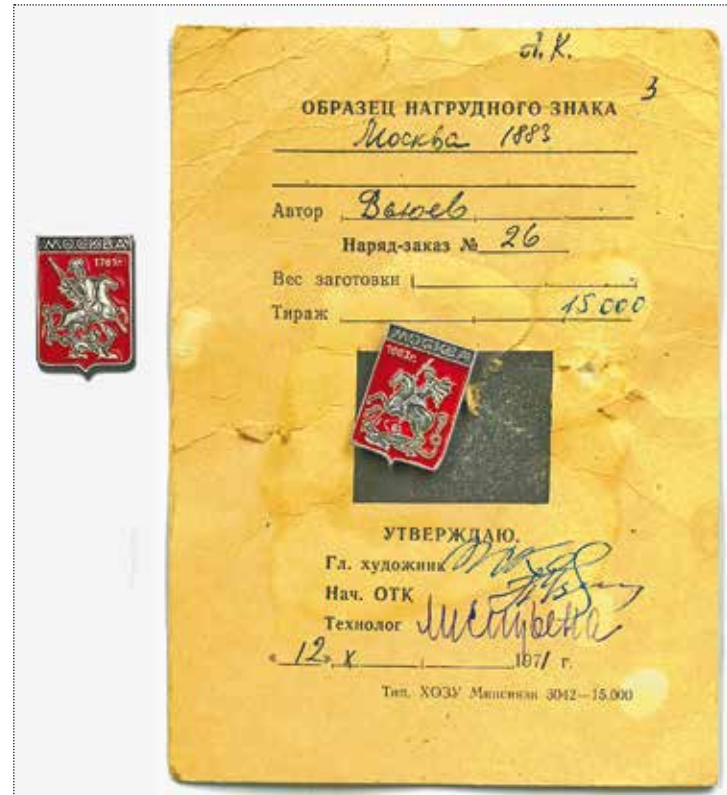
МОСКВА
1781г.

Л.К.

3

ОБРАЗЕЦ НАГРУДНОГО ЗНАКА
Москва 1883

Автор Валуев

Наряд-заказ № 26

Вес заготовки

Тираж 15000

МОСКВА
1883г.

УТВЕРЖДАЮ.
Гл. художник
Нач. ОТК
Технолог Мистрюкова

«12» X 1971 г.

Тип. ХОЗУ Минсвязи 3042—15.000